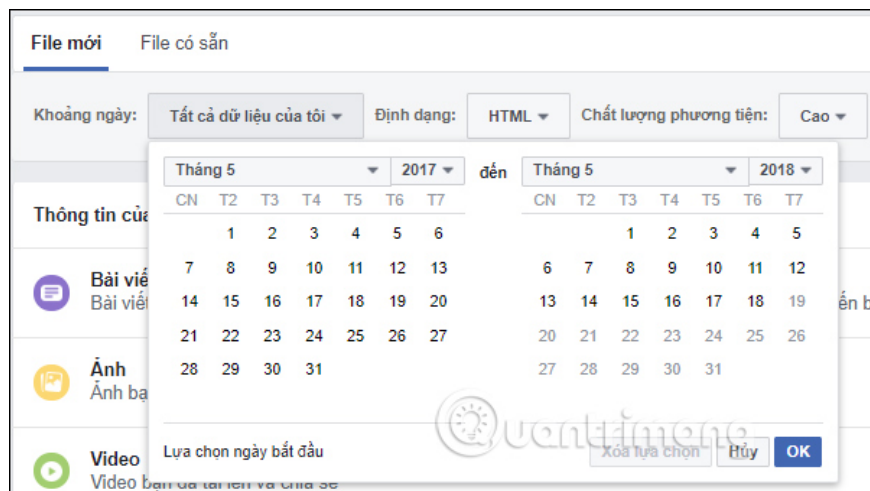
File mới File có sẵn

Khoảng ngày: Tất cả dữ liệu của tôi ▾ Định dạng: HTML ▾ Chất lượng phương tiện: Cao ▾

Thông tin của

Bài viế
Bài viế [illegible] ến b

Ảnh
Ảnh bạ

Video
Video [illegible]

| Tháng 5 ▾ | 2017 ▾ | | | | | |
|---|---|---|---|---|---|---|
| CN | T2 | T3 | T4 | T5 | T6 | T7 |
| | 1 | 2 | 3 | 4 | 5 | 6 |
| 7 | 8 | 9 | 10 | 11 | 12 | 13 |
| 14 | 15 | 16 | 17 | 18 | 19 | 20 |
| 21 | 22 | 23 | 24 | 25 | 26 | 27 |
| 28 | 29 | 30 | 31 | | | |

đến

| Tháng 5 ▾ | 2018 ▾ | | | | | |
|---|---|---|---|---|---|---|
| CN | T2 | T3 | T4 | T5 | T6 | T7 |
| | | 1 | 2 | 3 | 4 | 5 |
| 6 | 7 | 8 | 9 | 10 | 11 | 12 |
| 13 | 14 | 15 | 16 | 17 | 18 | 19 |
| 20 | 21 | 22 | 23 | 24 | 25 | 26 |
| 27 | 28 | 29 | 30 | 31 | | |

Lựa chọn ngày bắt đầu Xóa lựa chọn Hủy OK

Quantrimang